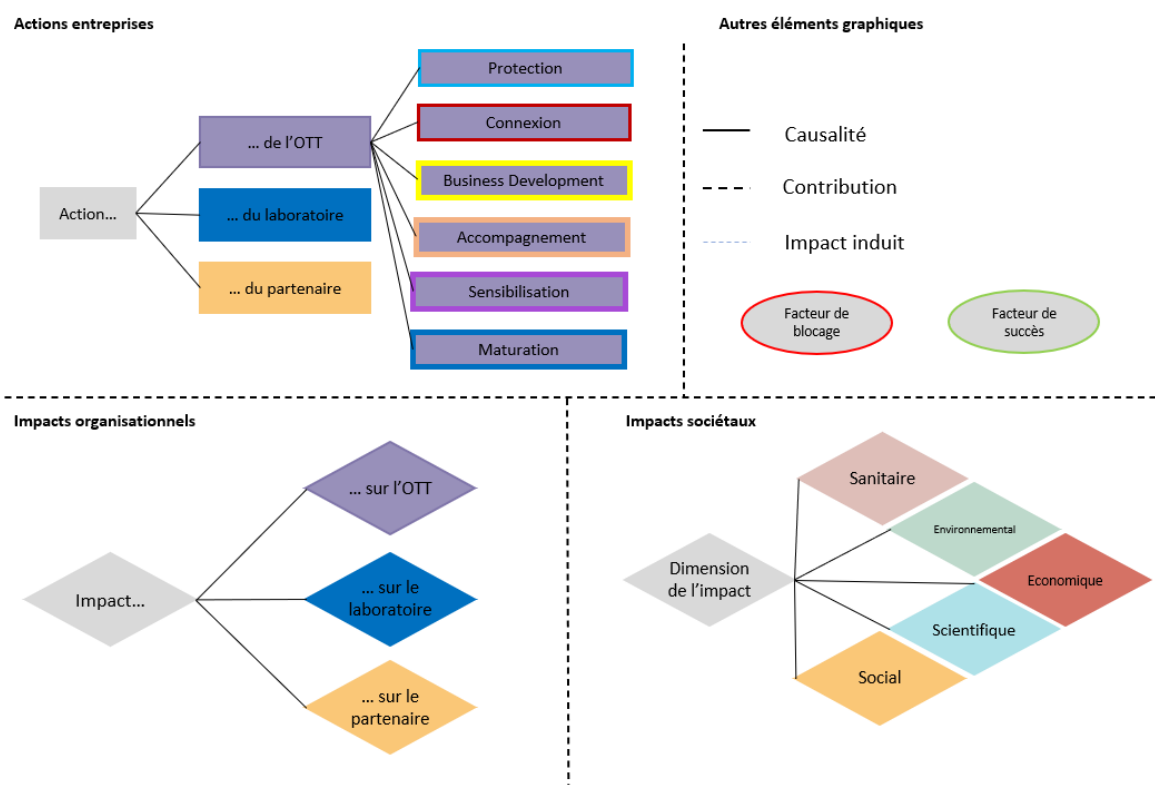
Actions entreprises

Action...

... de l'OTT

... du laboratoire

... du partenaire

Protection

Connexion

Business Development

Accompagnement

Sensibilisation

Maturation

Autres éléments graphiques

Causalité

Contribution

Impact induit

Facteur de blocage

Facteur de succès

Impacts organisationnels

Impact...

... sur l'OTT

... sur le laboratoire

... sur le partenaire

Impacts sociétaux

Dimension de l'impact

Sanitaire

Environnemental

Economique

Scientifique

Social